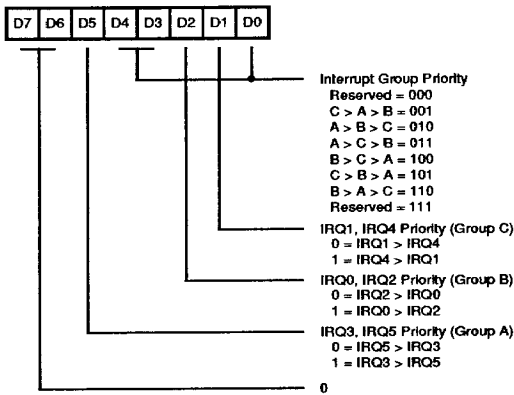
| D7 | D6 | D5 | D4 | D3 | D2 | D1 | D0 |
|---|---|---|---|---|---|---|---|

Interrupt Group Priority
Reserved = 000
C > A > B = 001
A > B > C = 010
A > C > B = 011
B > C > A = 100
C > B > A = 101
B > A > C = 110
Reserved = 111

IRQ1, IRQ4 Priority (Group C)
0 = IRQ1 > IRQ4
1 = IRQ4 > IRQ1

IRQ0, IRQ2 Priority (Group B)
0 = IRQ2 > IRQ0
1 = IRQ0 > IRQ2

IRQ3, IRQ5 Priority (Group A)
0 = IRQ5 > IRQ3
1 = IRQ3 > IRQ5

0